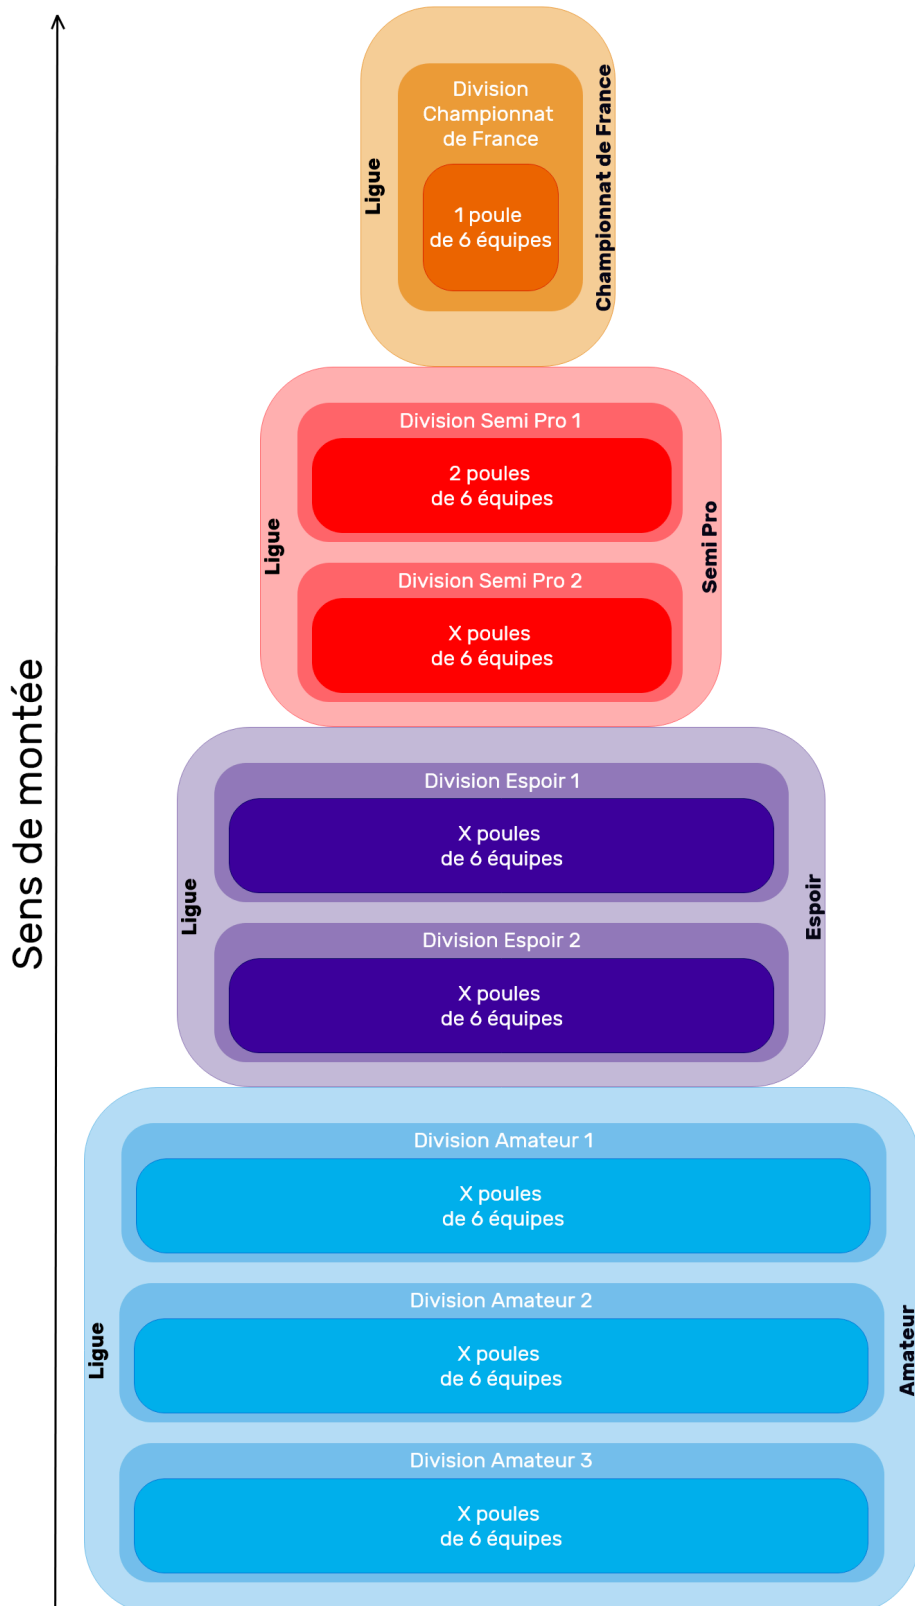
Sens de montée

Ligue

Division Championnat de France

1 poule de 6 équipes

Championnat de France

Ligue

Division Semi Pro 1

2 poules de 6 équipes

Division Semi Pro 2

X poules de 6 équipes

Semi Pro

Ligue

Division Espoir 1

X poules de 6 équipes

Division Espoir 2

X poules de 6 équipes

Espoir

Ligue

Division Amateur 1

X poules de 6 équipes

Division Amateur 2

X poules de 6 équipes

Division Amateur 3

X poules de 6 équipes

Amateur